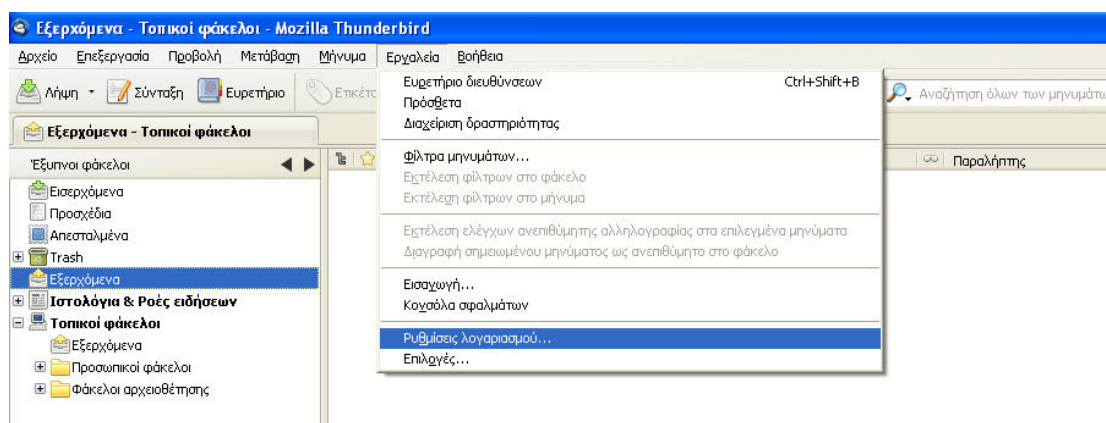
Εξερχόμενα - Τοπικοί φάκελοι - Mozilla Thunderbird

Αρχείο Επεξεργασία Προβολή Μετάβαση Μήνυμα Εργαλεία Βοήθεια

Λήψη Σύνταξη Ευρετήριο Ετικέτα

Αναζήτηση όλων των μηνυμάτω

Εξερχόμενα - Τοπικοί φάκελοι

Έξυπνοι φάκελοι

Εισερχόμενα
Προσχέδια
Απεσταλμένα
Trash
Εξερχόμενα
Ιστολόγια & Ροές ειδήσεων
Τοπικοί φάκελοι
Εξερχόμενα
Προσωπικοί φάκελοι
Φάκελοι αρχειοθέτησης

Παραλήπτης

Ευρετήριο διευθύνσεων Ctrl+Shift+B
Πρόσθετα
Διαχείριση δραστηριότητας

Φίλτρα μηνυμάτων...
Εκτέλεση φίλτρων στο φάκελο
Εκτέλεση φίλτρων στο μήνυμα

Εκτέλεση ελέγχων ανεπιθύμητης αλληλογραφίας στα επιλεγμένα μηνύματα
Διαγραφή σημειωμένου μηνύματος ως ανεπιθύμητο στο φάκελο

Εισαγωγή...
Κονσόλα σφαλμάτων

Ρυθμίσεις λογαριασμού...
Επιλογές...